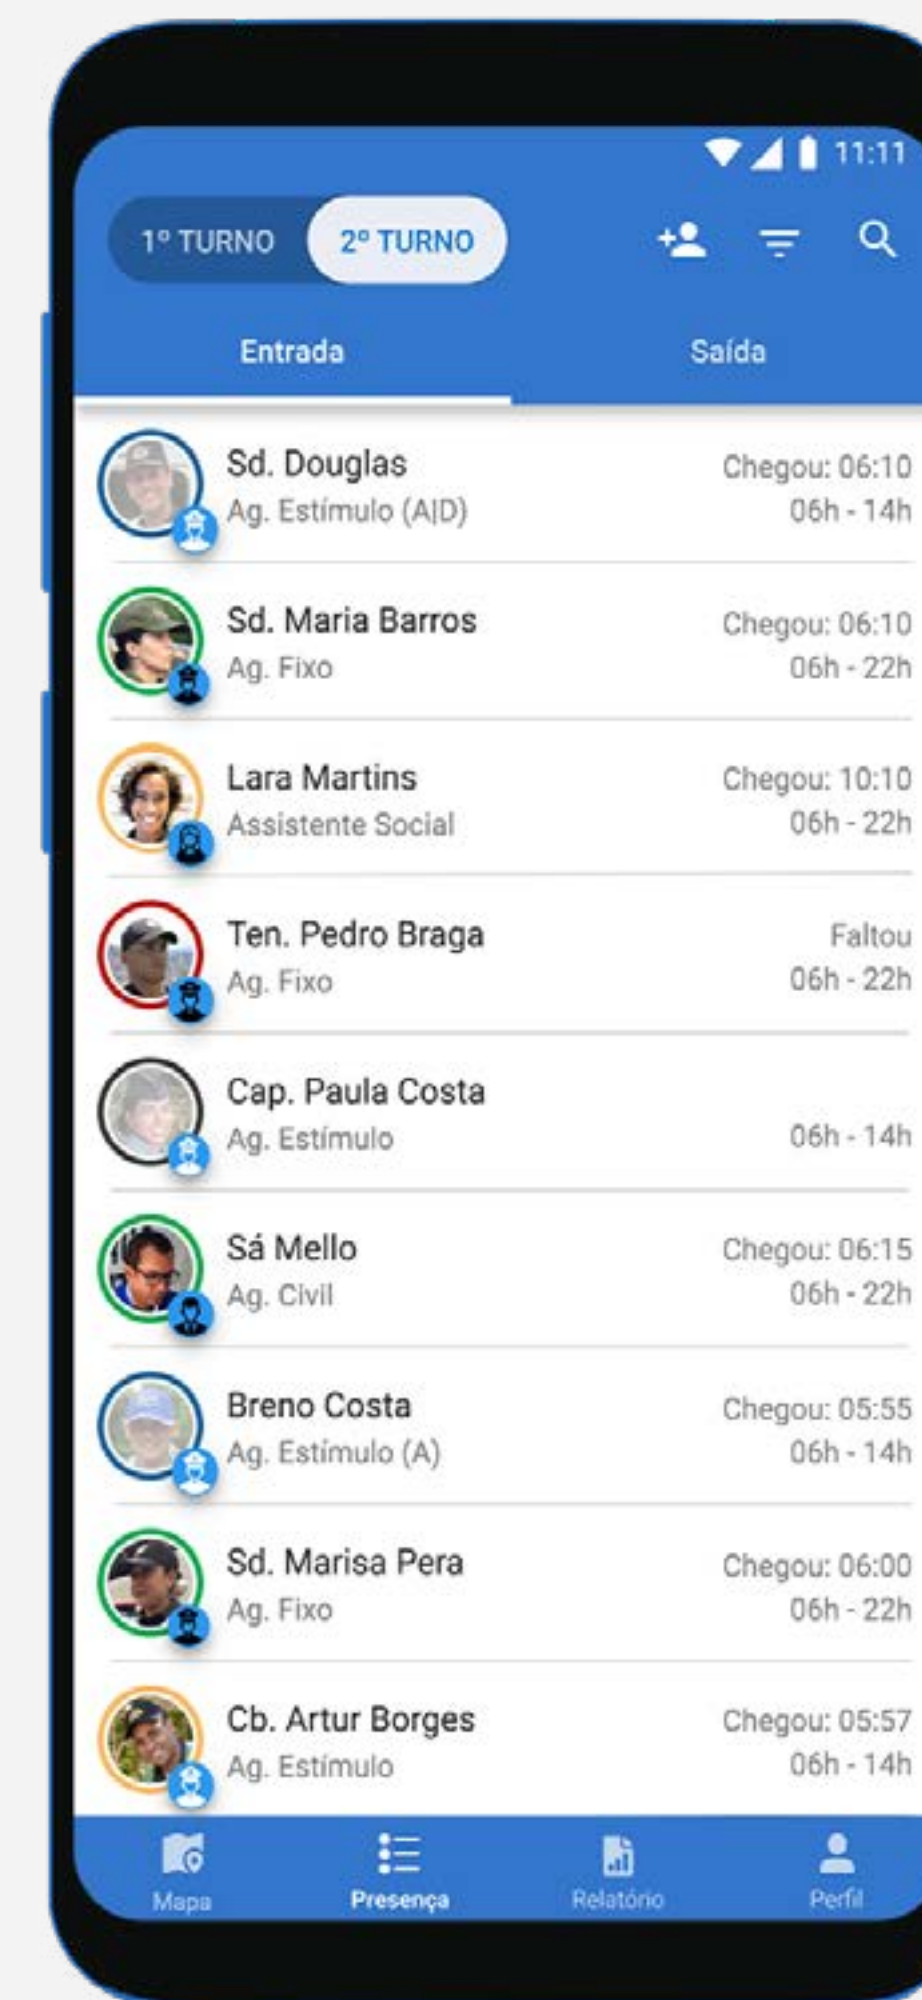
11:11

1º TURNO 2º TURNO

Entrada Saída

Sd. Douglas
Ag. Estímulo (A|D)
Chegou: 06:10
06h - 14h

Sd. Maria Barros
Ag. Fixo
Chegou: 06:10
06h - 22h

Lara Martins
Assistente Social
Chegou: 10:10
06h - 22h

Ten. Pedro Braga
Ag. Fixo
Faltou
06h - 22h

Cap. Paula Costa
Ag. Estímulo
06h - 14h

Sá Mello
Ag. Civil
Chegou: 06:15
06h - 22h

Breno Costa
Ag. Estímulo (A)
Chegou: 05:55
06h - 14h

Sd. Marisa Pera
Ag. Fixo
Chegou: 06:00
06h - 22h

Cb. Artur Borges
Ag. Estímulo
Chegou: 05:57
06h - 14h

Mapa Presença Relatório Perfil